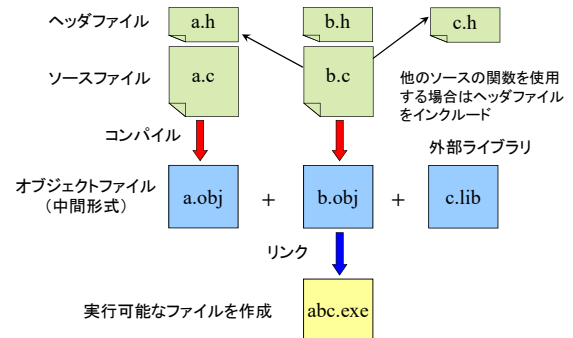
ヘッダファイル

a.h

b.h

c.h

ソースファイル

a.c

b.c

他のソースの関数を使用する場合はヘッダファイルをインクルード

コンパイル

外部ライブラリ

オブジェクトファイル
（中間形式）

a.obj

+

b.obj

+

c.lib

リンク

実行可能なファイルを作成

abc.exe